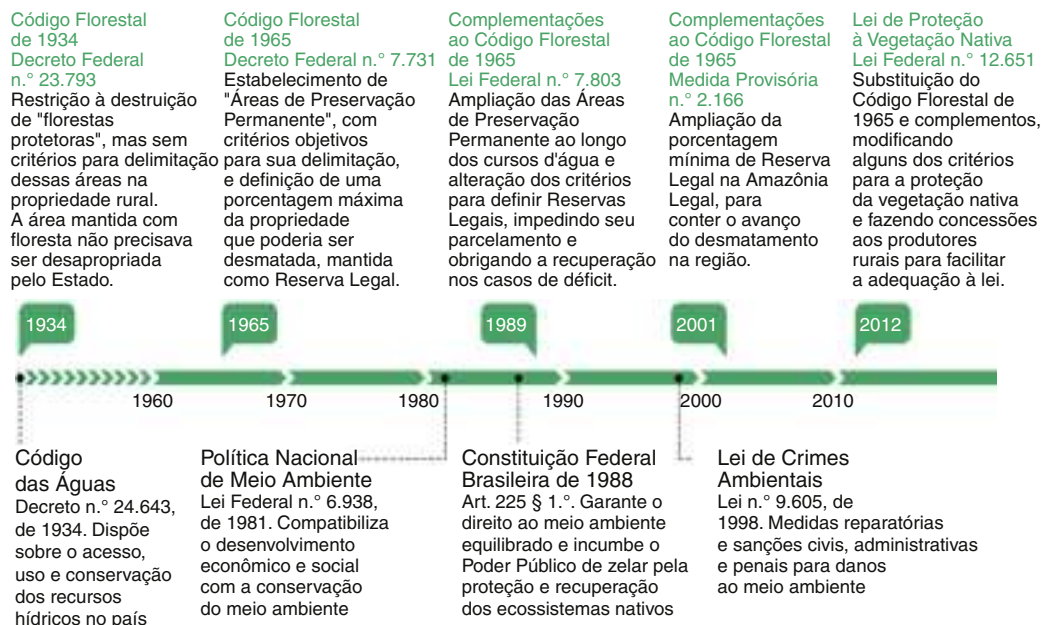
Código Florestal de 1934
Decreto Federal n.° 23.793
Restrição à destruição de "florestas protetoras", mas sem critérios para delimitação dessas áreas na propriedade rural. A área mantida com floresta não precisava ser desapropriada pelo Estado.

Código Florestal de 1965
Decreto Federal n.° 7.731
Estabelecimento de "Áreas de Preservação Permanente", com critérios objetivos para sua delimitação, e definição de uma porcentagem máxima da propriedade que poderia ser desmatada, mantida como Reserva Legal.

Complementações ao Código Florestal de 1965
Lei Federal n.° 7.803
Ampliação das Áreas de Preservação Permanente ao longo dos cursos d'água e alteração dos critérios para definir Reservas Legais, impedindo seu parcelamento e obrigando a recuperação nos casos de déficit.

Complementações ao Código Florestal de 1965
Medida Provisória n.° 2.166
Ampliação da porcentagem mínima de Reserva Legal na Amazônia Legal, para conter o avanço do desmatamento na região.

Lei de Proteção à Vegetação Nativa
Lei Federal n.° 12.651
Substituição do Código Florestal de 1965 e complementos, modificando alguns dos critérios para a proteção da vegetação nativa e fazendo concessões aos produtores rurais para facilitar a adequação à lei.

1934
1965
1989
2001
2012

1960
1970
1980
1990
2000
2010

Código das Águas
Decreto n.° 24.643, de 1934. Dispõe sobre o acesso, uso e conservação dos recursos hídricos no país

Política Nacional de Meio Ambiente
Lei Federal n.° 6.938, de 1981. Compatibiliza o desenvolvimento econômico e social com a conservação do meio ambiente

Constituição Federal Brasileira de 1988
Art. 225 § 1.°. Garante o direito ao meio ambiente equilibrado e incumbe o Poder Público de zelar pela proteção e recuperação dos ecossistemas nativos

Lei de Crimes Ambientais
Lei n.° 9.605, de 1998. Medidas reparatórias e sanções civis, administrativas e penais para danos ao meio ambiente